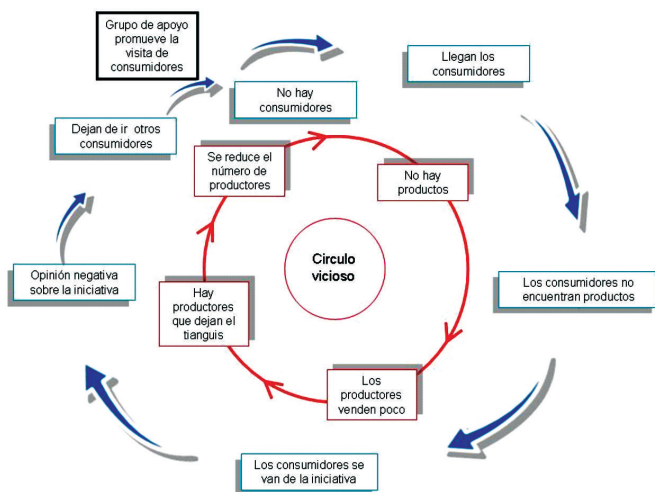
Grupo de apoyo promueve la visita de consumidores

No hay consumidores

Llegan los consumidores

Los consumidores no encuentran productos

Los consumidores se van de la iniciativa

Opinión negativa sobre la iniciativa

Dejan de ir otros consumidores

Se reduce el número de productores

No hay productos

Circulo vicioso

Hay productores que dejan el tianguis

Los productores venden poco